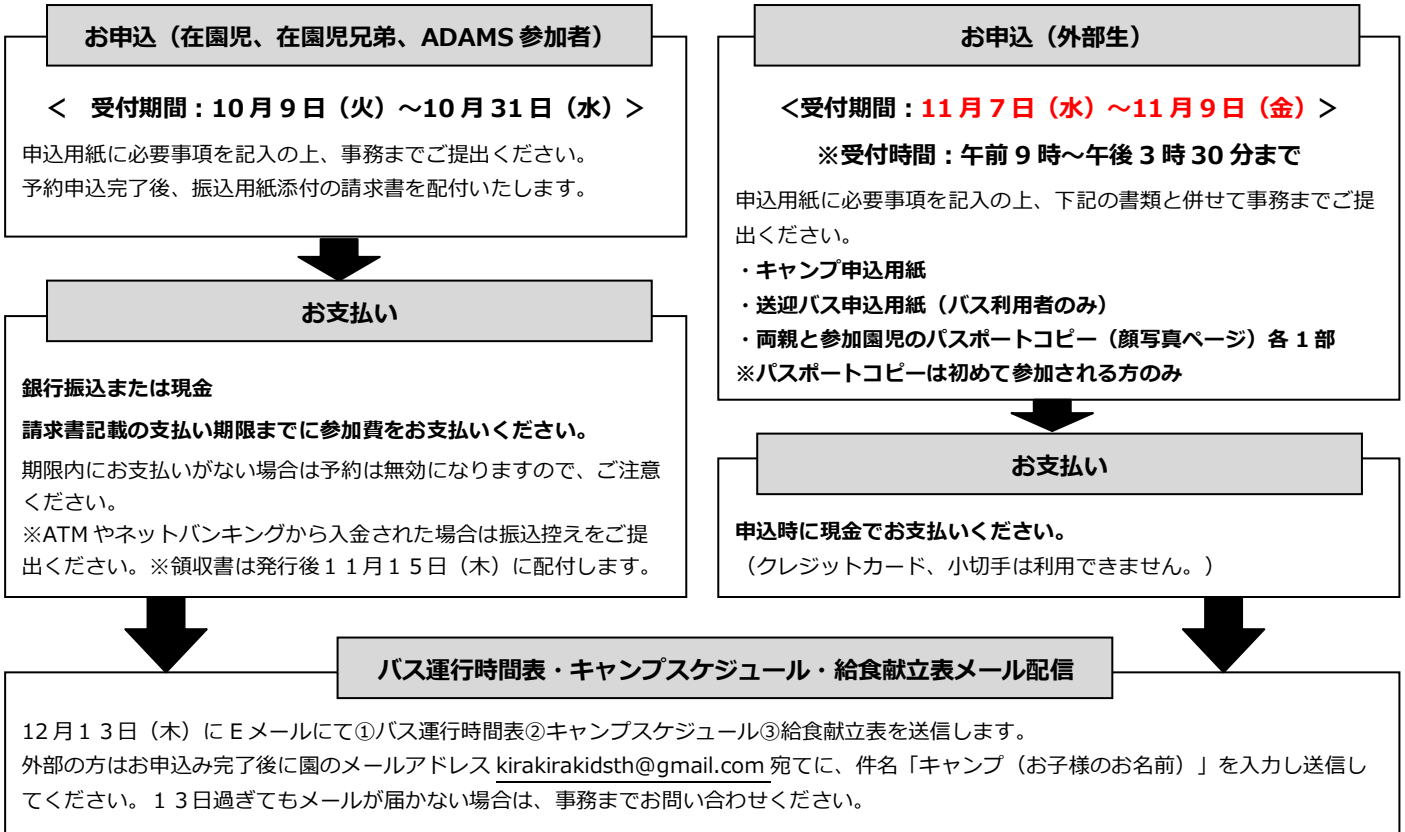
お申込（在園児、在園児兄弟、ADAMS 参加者）

＜　受付期間：10 月 9 日（火）～10 月 31 日（水）＞

申込用紙に必要事項を記入の上、事務までご提出ください。
予約申込完了後、振込用紙添付の請求書を配付いたします。

お支払い

銀行振込または現金

請求書記載の支払い期限までに参加費をお支払いください。

期限内にお支払いがない場合は予約は無効になりますので、ご注意ください。
※ATM やネットバンキングから入金された場合は振込控えをご提出ください。※領収書は発行後１１月１５日（木）に配付します。

お申込（外部生）

＜受付期間：11 月 7 日（水）～11 月 9 日（金）＞

※受付時間：午前 9 時～午後 3 時 30 分まで

申込用紙に必要事項を記入の上、下記の書類と併せて事務までご提出ください。
・キャンプ申込用紙
・送迎バス申込用紙（バス利用者のみ）
・両親と参加園児のパスポートコピー（顔写真ページ）各 1 部
※パスポートコピーは初めて参加される方のみ

お支払い

申込時に現金でお支払いください。
（クレジットカード、小切手は利用できません。）

バス運行時間表・キャンプスケジュール・給食献立表メール配信

12 月１３日（木）に E メールにて①バス運行時間表②キャンプスケジュール③給食献立表を送信します。
外部の方はお申込み完了後に園のメールアドレス kirakirakidsth@gmail.com 宛てに、件名「キャンプ（お子様のお名前）」を入力し送信してください。１３日過ぎてもメールが届かない場合は、事務までお問い合わせください。